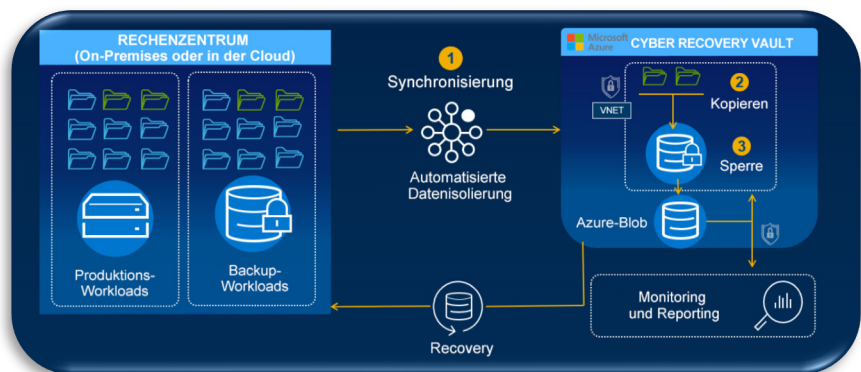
RECHENZENTRUM
(On-Premises oder in der Cloud)

Produktions-Workloads

Backup-Workloads

1

Synchronisierung

Automatisierte Datenisolierung

Microsoft Azure

CYBER RECOVERY VAULT

VNET

2

Kopieren

3

Sperre

Azure-Blob

Monitoring und Reporting

Recovery